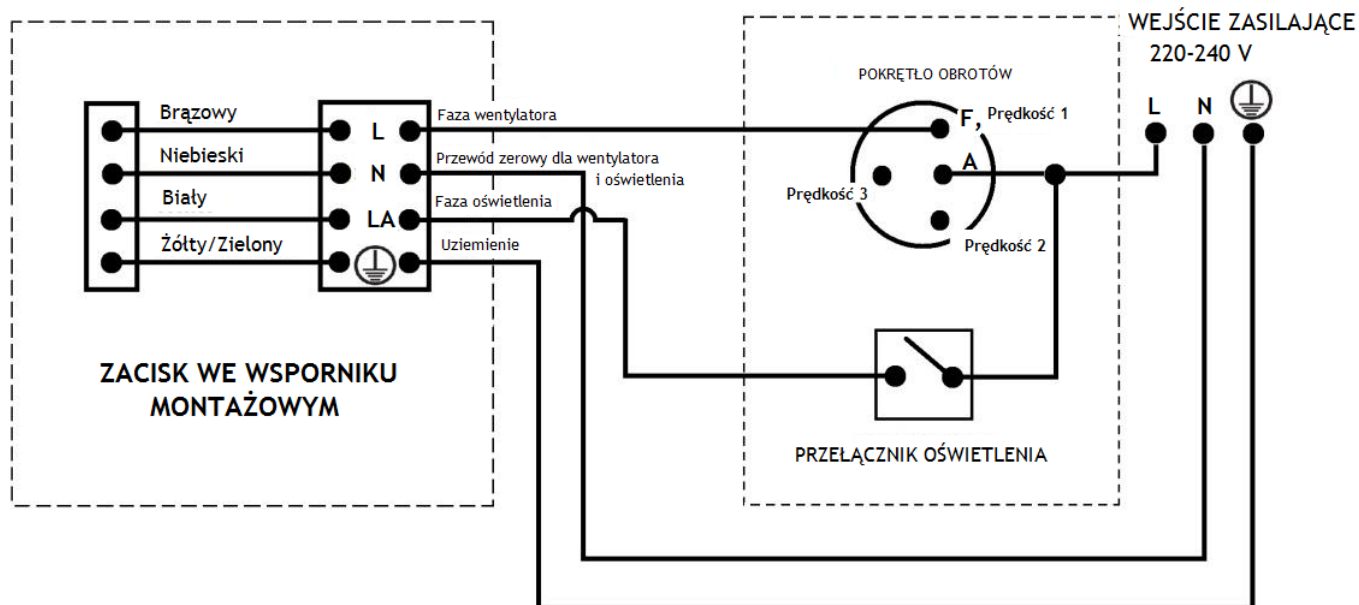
WEJŚCIE ZASILAJĄCE
220-240 V

L N

POKRĘTŁO OBROTÓW

F, Prędkość 1

A

Prędkość 3

Prędkość 2

Brązowy

Niebieski

Biały

Żółty/Zielony

L

N

LA

Faza wentylatora

Przewód zerowy dla wentylatora i oświetlenia

Faza oświetlenia

Uziemienie

ZACISK WE WSPORNIKU MONTAŻOWYM

PRZEŁĄCZNIK OŚWIETLENIA